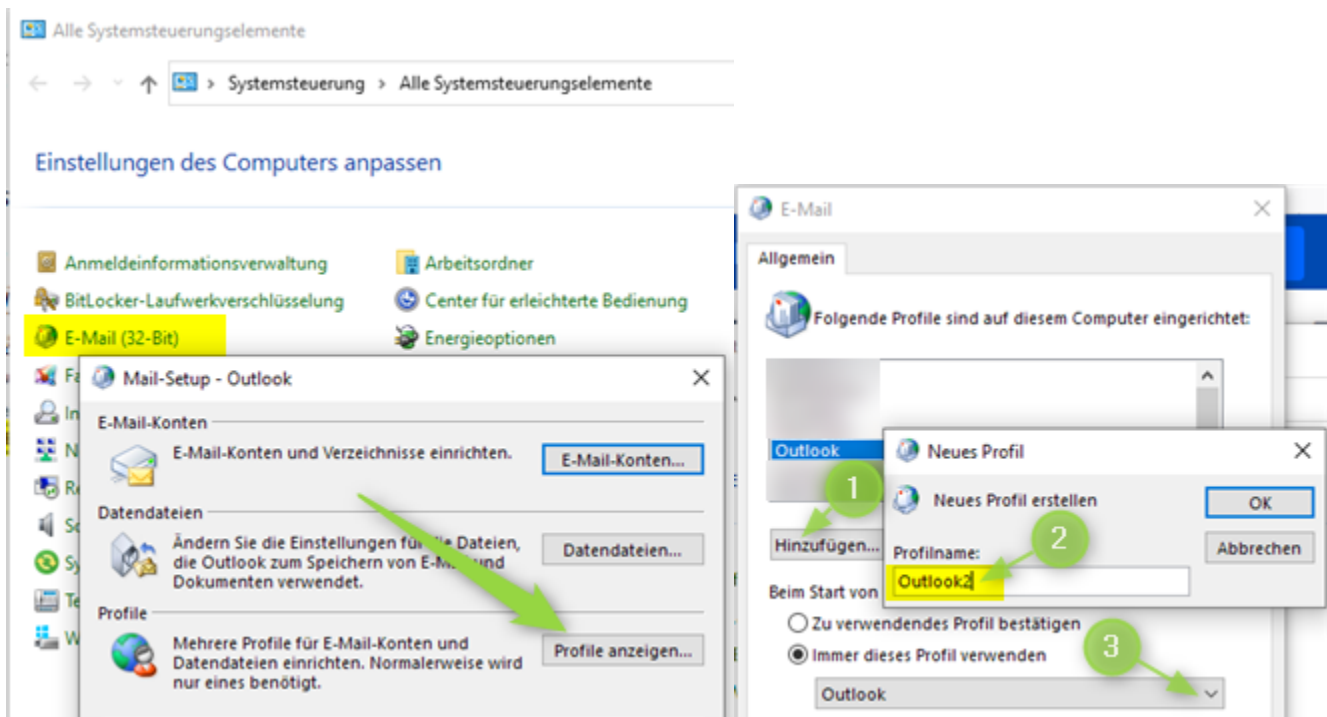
Alle Systemsteuerungselemente

Systemsteuerung > Alle Systemsteuerungselemente

Einstellungen des Computers anpassen

Anmeldeinformationsverwaltung
BitLocker-Laufwerkverschlüsselung
E-Mail (32-Bit)
Fa
In
N
Re
So
Sy
Te
W

Arbeitsordner
Center für erleichterte Bedienung
Energieoptionen

Mail-Setup - Outlook

E-Mail-Konten
E-Mail-Konten und Verzeichnisse einrichten.
E-Mail-Konten...

Datendateien
Ändern Sie die Einstellungen für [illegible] Dateien, die Outlook zum Speichern von E-M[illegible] und Dokumenten verwendet.
Datendateien...

Profile
Mehrere Profile für E-Mail-Konten und Datendateien einrichten. Normalerweise wird nur eines benötigt.
Profile anzeigen...

E-Mail

Allgemein

Folgende Profile sind auf diesem Computer eingerichtet:

Outlook

1
Hinzufügen...

Beim Start von
Zu verwendendes Profil bestätigen
Immer dieses Profil verwenden
3
Outlook

Neues Profil
Neues Profil erstellen
OK
Abbrechen
2
Profilname:
Outlook2